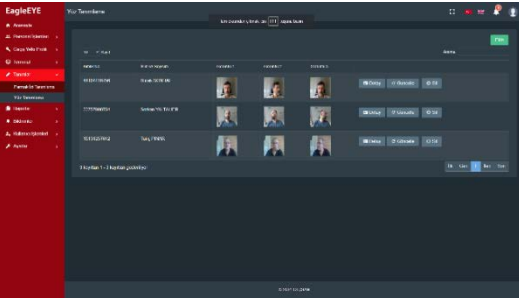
EagleEYE

Yüz Tanımlama

Son yenileme 11 saniye önce

Filtre

Ara:

| | | | | | |
|---|---|---|---|---|---|
| 10185180498 | Burak ÖZTÜRK | | | | Detay Güncelle Sil |
| 77777666551 | Serkan YILTEKİN | | | | Detay Güncelle Sil |
| 10193257402 | Tunç TEMEL | | | | Detay Güncelle Sil |

3 kayıttan 1 - 3 kayıtları gösteriliyor

İlk Önceki 1 Sonraki Son

© 2020 EagleEYE